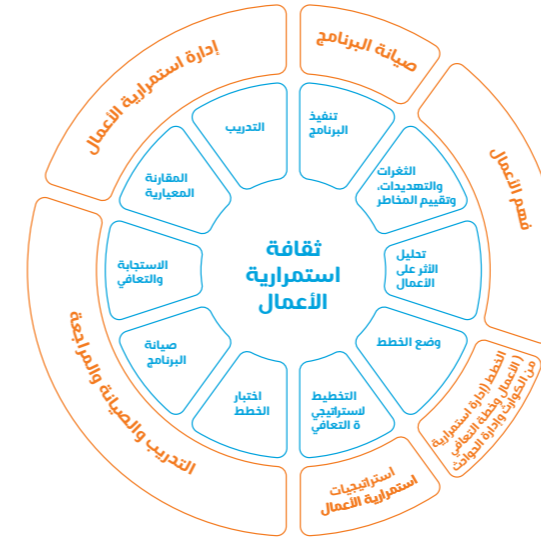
ثقافة استمرارية الأعمال

تنفيذ البرنامج

الثغرات والتهديدات، وتقييم المخاطر

تحليل الأثر على الأعمال

وضع الخطط

التخطيط لاستراتيجية التعافي

اختبار الخطط

صيانة البرنامج

الاستجابة والتعافي

المقارنة المعيارية

التدريب

صيانة البرنامج

فهم الأعمال

الخطط (إدارة استمرارية الأعمال، وخطة التعافي من الكوارث، وإدارة الحوادث)

استراتيجيات استمرارية الأعمال

التدريب والصيانة والمراجعة

إدارة استمرارية الأعمال